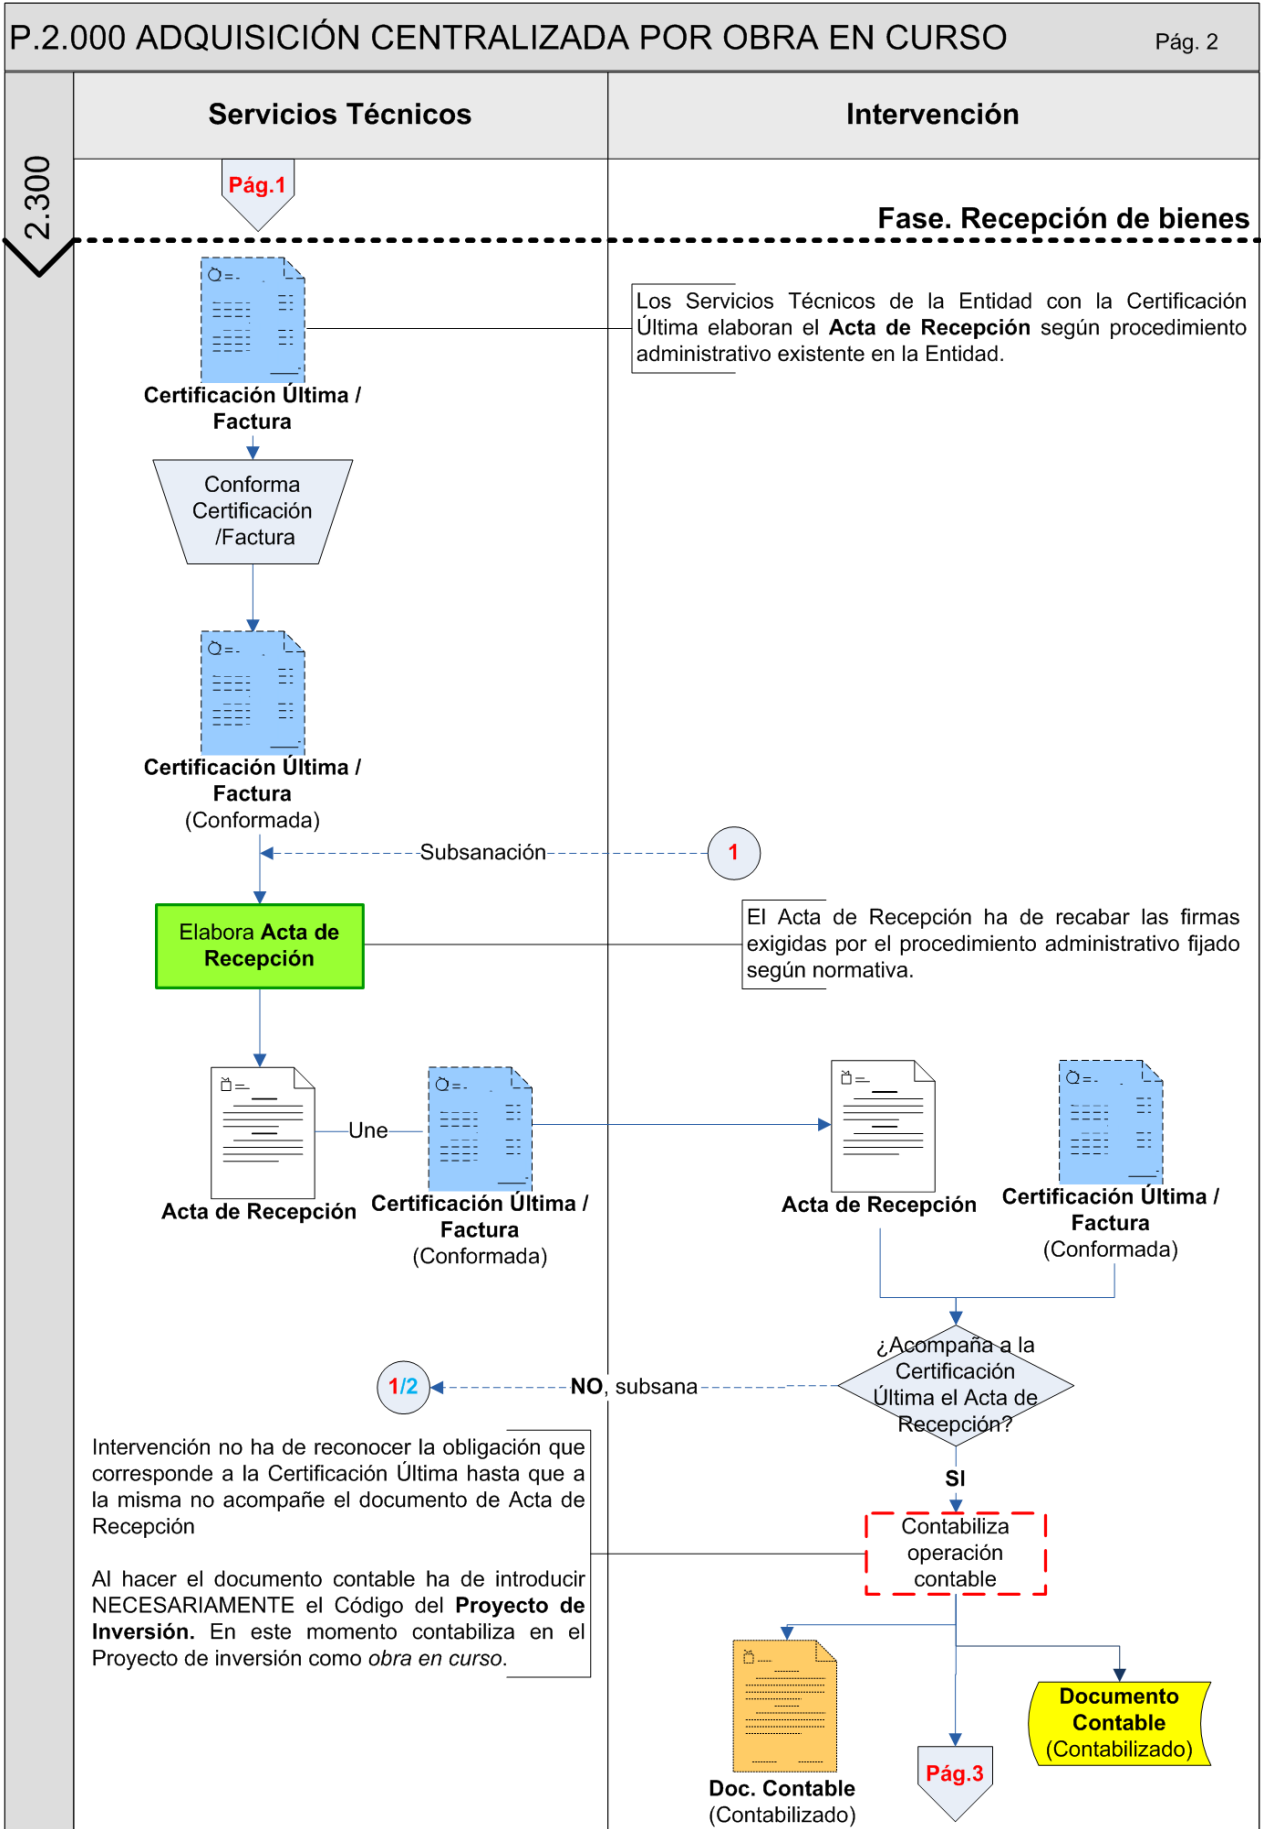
P.2.000 ADQUISICIÓN CENTRALIZADA POR OBRA EN CURSO

Pág. 2

2.300

Servicios Técnicos

Intervención

Pág.1

Fase. Recepción de bienes

Certificación Última / Factura

Los Servicios Técnicos de la Entidad con la Certificación Última elaboran el **Acta de Recepción** según procedimiento administrativo existente en la Entidad.

Conforma Certificación /Factura

Certificación Última / Factura (Conformada)

Subsanación

1

Elabora **Acta de Recepción**

El Acta de Recepción ha de recabar las firmas exigidas por el procedimiento administrativo fijado según normativa.

Acta de Recepción

Une

Certificación Última / Factura (Conformada)

Acta de Recepción

Certificación Última / Factura (Conformada)

¿Acompaña a la Certificación Última el Acta de Recepción?

1/2

**NO**, subsana

Intervención no ha de reconocer la obligación que corresponde a la Certificación Última hasta que a la misma no acompañe el documento de Acta de Recepción

Al hacer el documento contable ha de introducir NECESARIAMENTE el Código del **Proyecto de Inversión.** En este momento contabiliza en el Proyecto de inversión como *obra en curso*.

SI

Contabiliza operación contable

Doc. Contable (Contabilizado)

Pág.3

Documento Contable (Contabilizado)